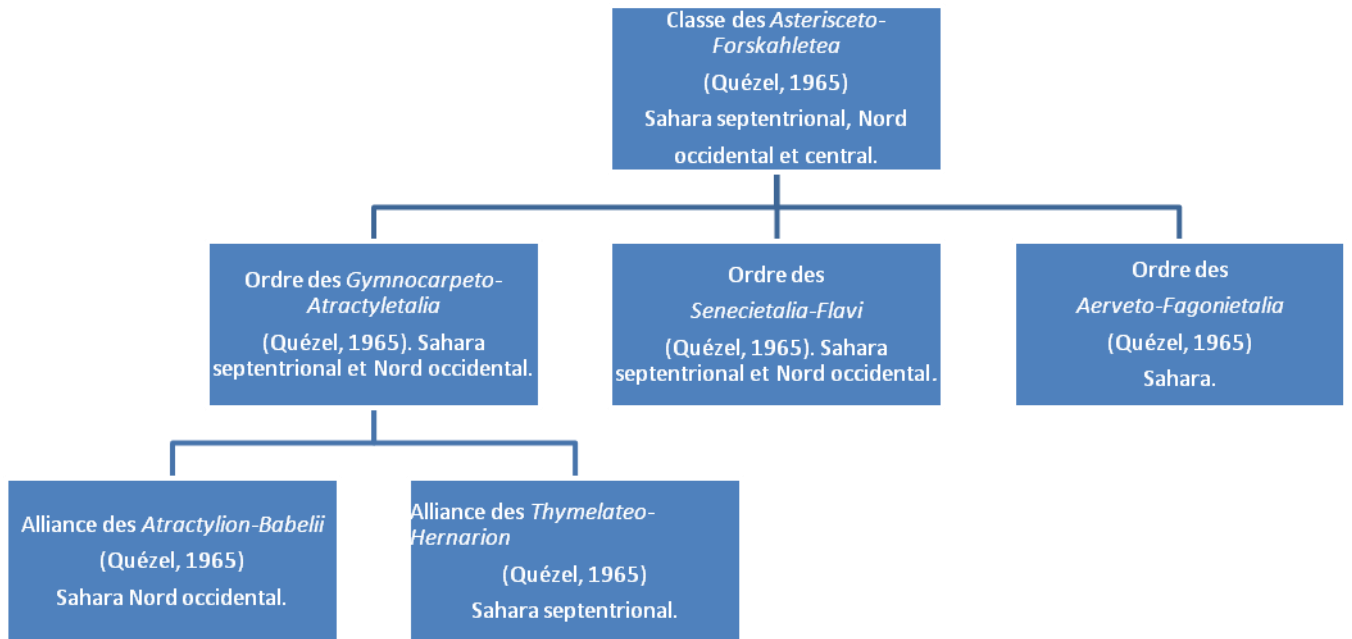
Classe des *Asterisceto-Forskahletea*
(Quézel, 1965)
Sahara septentrional, Nord occidental et central.

Ordre des *Gymnocarpeto-Atractyletalia*
(Quézel, 1965). Sahara septentrional et Nord occidental.

Ordre des *Senecietalia-Flavi*
(Quézel, 1965). Sahara septentrional et Nord occidental.

Ordre des *Aerveto-Fagonietalia*
(Quézel, 1965)
Sahara.

Alliance des *Atractylion-Babelii*
(Quézel, 1965)
Sahara Nord occidental.

Alliance des *Thymelateo-Hernarion*
(Quézel, 1965)
Sahara septentrional.